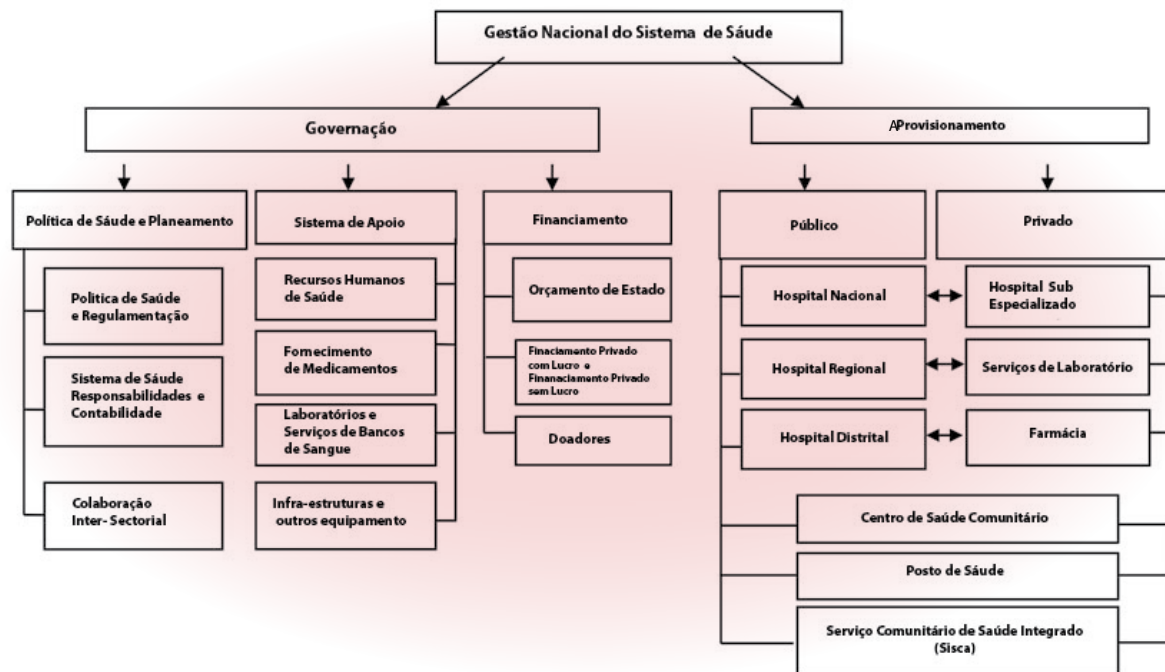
Gestão Nacional do Sistema de Sáude

Governação

AProvisionamento

Política de Sáude e Planeamento

Politica de Saúde e Regulamentação

Sistema de Sáude Responsabilidades e Contabilidade

Colaboração Inter- Sectorial

Sistema de Apoio

Recursos Humanos de Saúde

Fornecimento de Medicamentos

Laboratórios e Serviços de Bancos de Sangue

Infra-estruturas e outros equipamento

Financiamento

Orçamento de Estado

Finaciamento Privado com Lucro e Finanaciamento Privado sem Lucro

Doadores

Público

Privado

Hospital Nacional

Hospital Sub Especializado

Hospital Regional

Serviços de Laboratório

Hospital Distrital

Farmácia

Centro de Saúde Comunitário

Posto de Sáude

Serviço Comunitário de Saúde Integrado (Sisca)